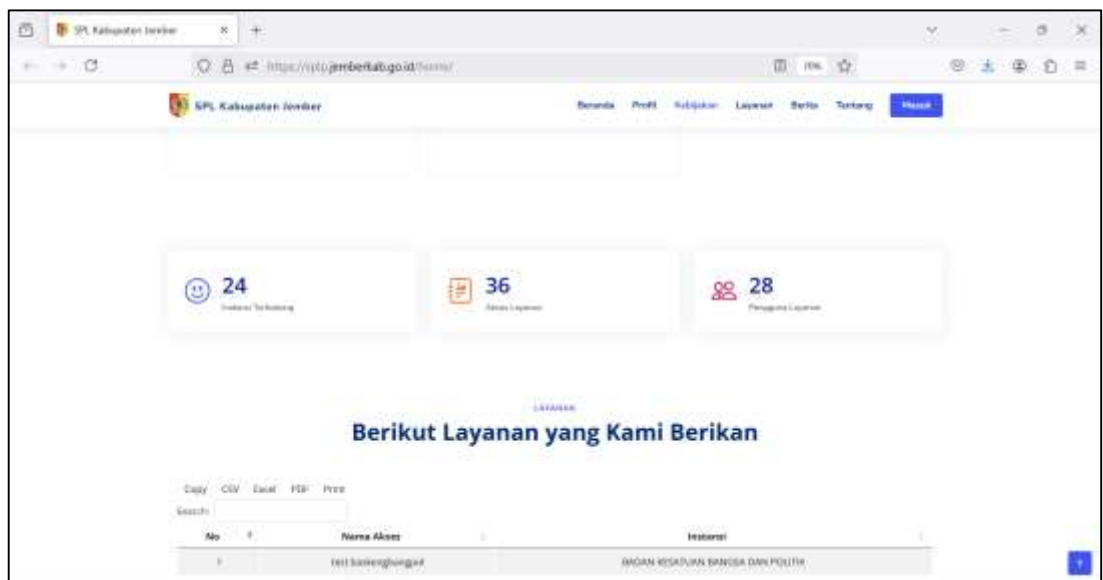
SPL Kabupaten Jember

https://splp.jemberkab.go.id/home/

70%

SPL Kabupaten Jember

Beranda Profil Kebijakan Layanan Berita Tentang Masuk

24
Instansi Terhubung

36
Aktivasi Layanan

28
Pengguna Layanan

LAYANAN

Berikut Layanan yang Kami Berikan

Copy CSV Excel PDF Print

Search:

| No | Nama Akses | Instansi |
|---|---|---|
| 1 | test bakesbangpol | BADAN KESATUAN BANGSA DAN POLITIK |